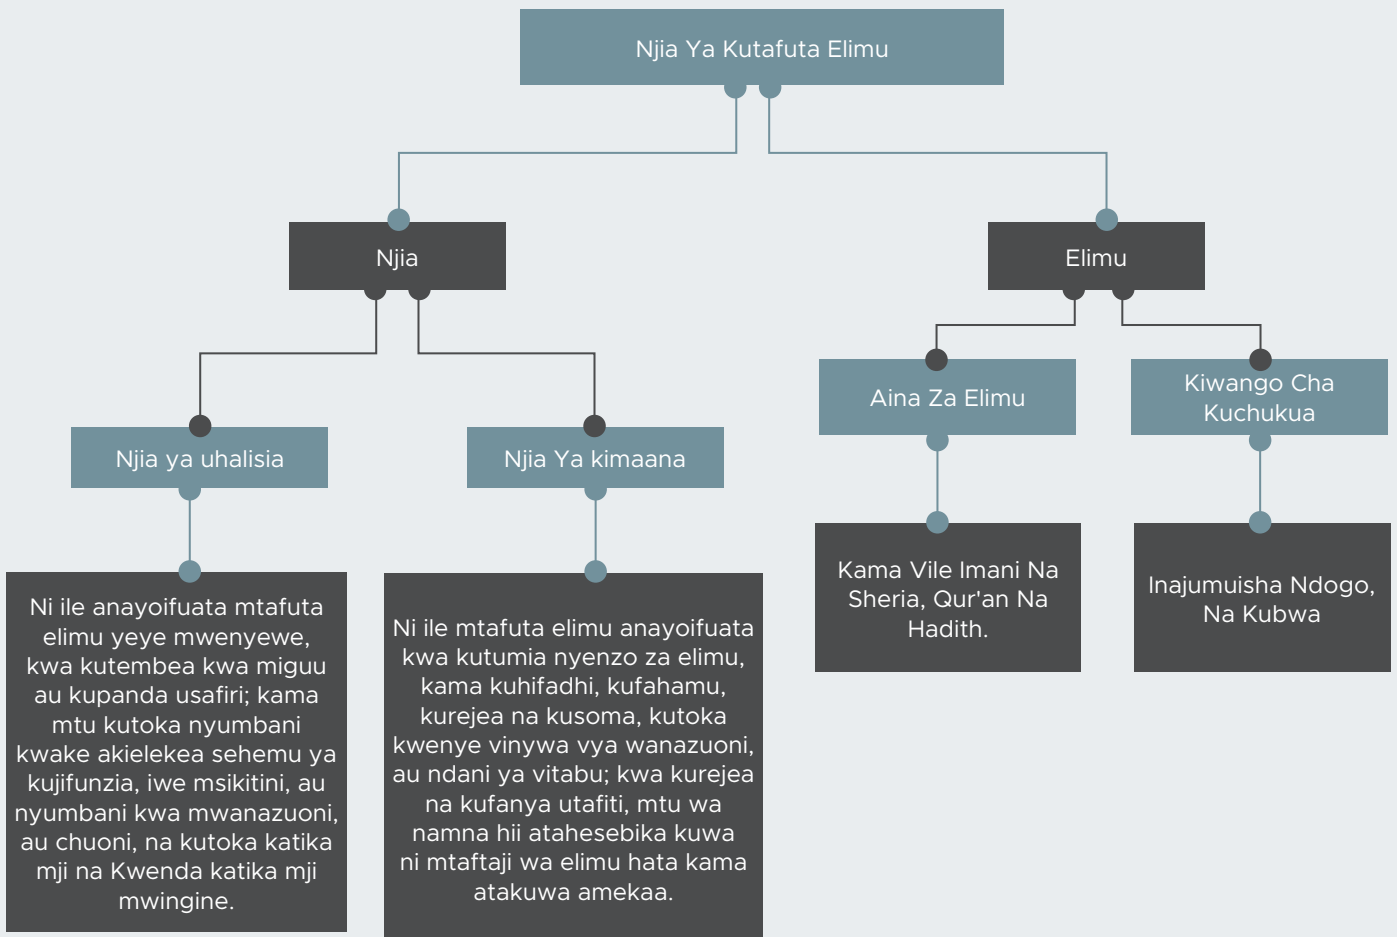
Njia Ya Kutafuta Elimu

Njia

Elimu

Njia ya uhalisia

Njia Ya kimaana

Aina Za Elimu

Kiwango Cha Kuchukua

Ni ile anayoifuata mtafuta elimu yeye mwenyewe, kwa kutembea kwa miguu au kupanda usafiri; kama mtu kutoka nyumbani kwake akielekea sehemu ya kujifunzia, iwe msikitini, au nyumbani kwa mwanazuoni, au chuoni, na kutoka katika mji na Kwenda katika mji mwingine.

Ni ile mtafuta elimu anayoifuata kwa kutumia nyenzo za elimu, kama kuhifadhi, kufahamu, kurejea na kusoma, kutoka kwenye vinywa vya wanazuoni, au ndani ya vitabu; kwa kurejea na kufanya utafiti, mtu wa namna hii atahesebika kuwa ni mtaftaji wa elimu hata kama atakuwa amekaa.

Kama Vile Imani Na Sheria, Qur'an Na Hadith.

Inajumuisha Ndogo, Na Kubwa